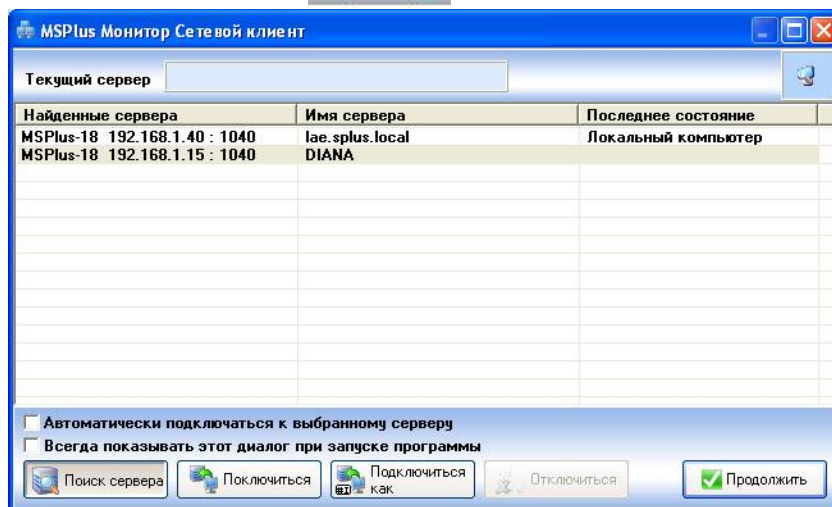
MSPlus Монитор Сетевой клиент

Текущий сервер

| Найденные сервера | Имя сервера | Последнее состояние |
|---|---|---|
| MSPlus-18 192.168.1.40 : 1040 | lae.splus.local | Локальный компьютер |
| MSPlus-18 192.168.1.15 : 1040 | DIANA | |

Автоматически подключаться к выбранному серверу
Всегда показывать этот диалог при запуске программы

Поиск сервера
Поключиться
Подключиться как
Отключиться
Продолжить